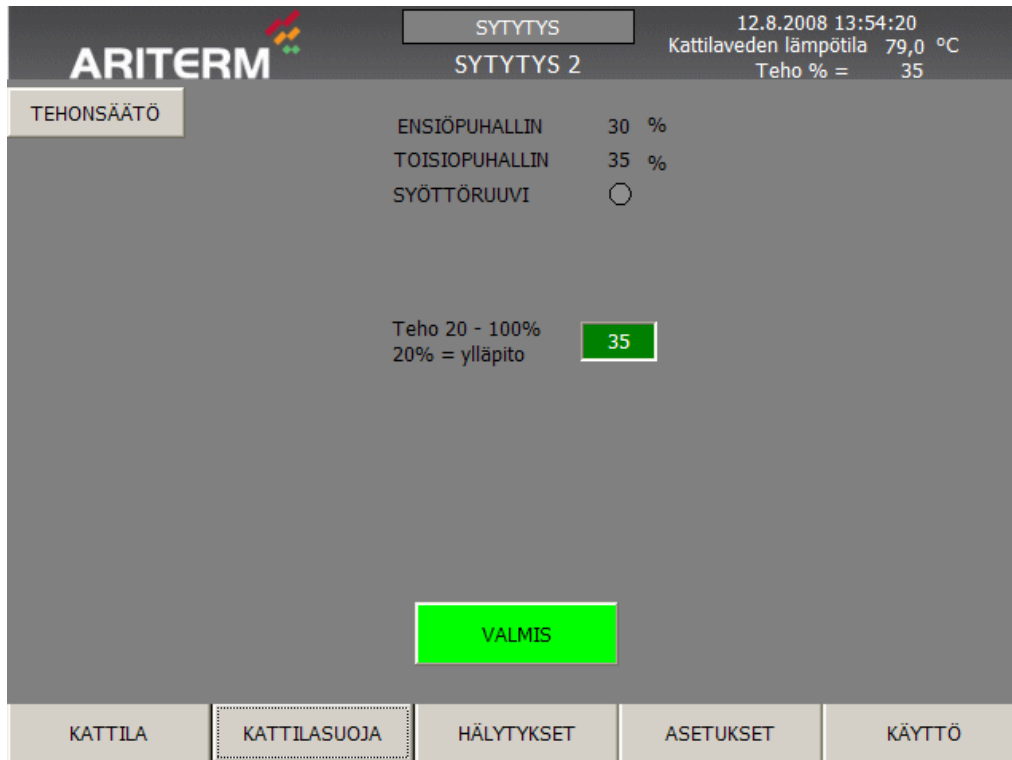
ARITERM

SYTYTYS

SYTYTYS 2

12.8.2008 13:54:20
Kattilaveden lämpötila 79,0 °C
Teho % = 35

TEHONSÄÄTÖ

ENSIÖPUHALLIN 30 %
TOISIOPUHALLIN 35 %
SYÖTTÖRUUVI

Teho 20 - 100%
20% = ylläpito

35

VALMIS

KATTILA | KATTILASUOJA | HÄLYTYKSET | ASETUKSET | KÄYTTÖ